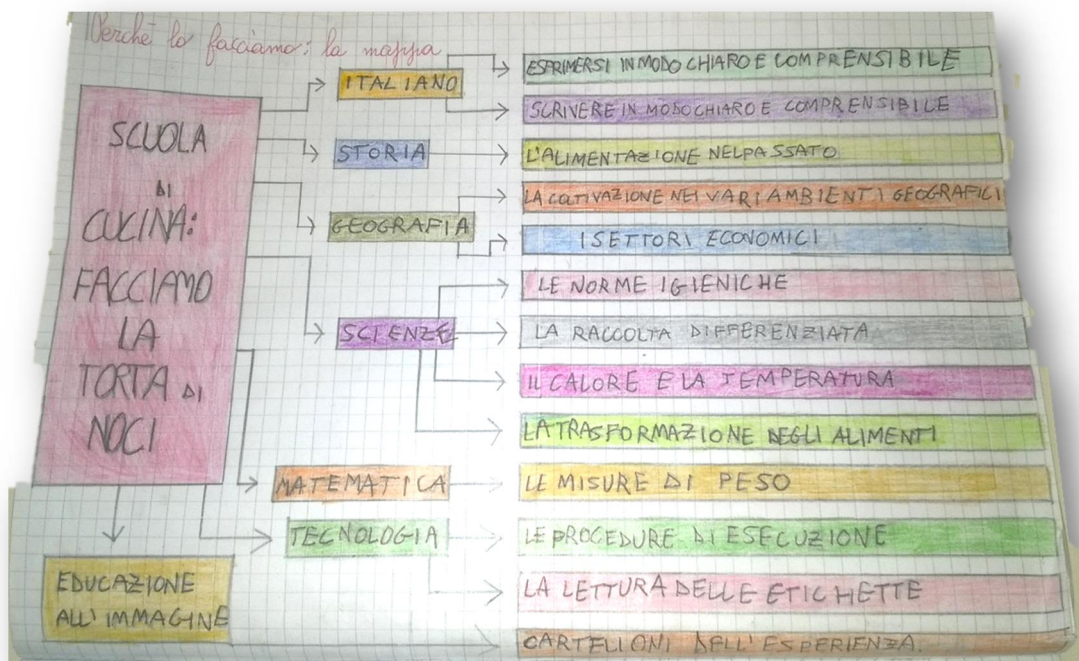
Perché lo facciamo: la mappa

SCUOLA DI CUCINA: FACCIAMO LA TORTA DI NOCI

ITALIANO
ESPRIMERSI IN MODO CHIARO E COMPRENSIBILE
SCRIVERE IN MODO CHIARO E COMPRENSIBILE

STORIA
L'ALIMENTAZIONE NEL PASSATO

GEOGRAFIA
LA COLTIVAZIONE NEI VARI AMBIENTI GEOGRAFICI
I SETTORI ECONOMICI

SCIENZE
LE NORME IGIENICHE
LA RACCOLTA DIFFERENZIATA
IL CALORE E LA TEMPERATURA
LA TRASFORMAZIONE NEGLI ALIMENTI

MATEMATICA
LE MISURE DI PESO

TECNOLOGIA
LE PROCEDURE DI ESECUZIONE
LA LETTURA DELLE ETICHETTE

EDUCAZIONE ALL'IMMAGINE
CARTELLONI DELL'ESPERIENZA.